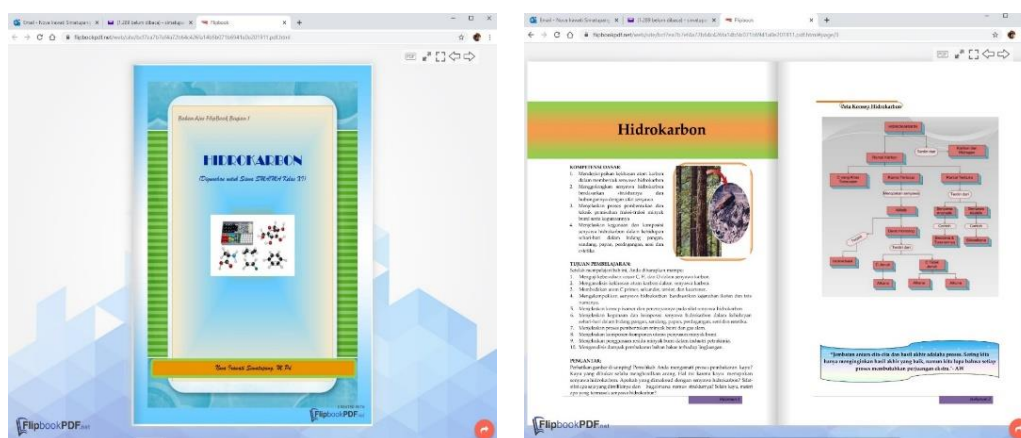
Email - Nova Irawati Simatupang | (1.288 belum dibaca) - simatupa | Flipbook

flipbookpdf.net

Bahan Ajar FlipBook Bagian I

HIDROKARBON

(Digunakan untuk Siswa SMA/MA Kelas XI)

Nova Irawati Simatupang, M.Pd

FlipbookPDF.net

FlipbookPDF.net

Email - Nova Irawati Simatupang | (1.288 belum dibaca) - simatupa | Flipbook

flipbookpdf.net

Hidrokarbon

KOMPETENSI DASAR:
1. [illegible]
2. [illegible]
3. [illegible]
4. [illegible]

TUJUAN PEMBELAJARAN:
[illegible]

PENGANTAR:
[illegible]

Peta Konsep Hidrokarbon

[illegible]

"Jembatan antara diri-diri dan hasil akhir adalah proses. Jadi kita harus menghargai hasil dalam yang baik, karena kita harus menghargai proses pembuatan perjuangan-nya." - AN

FlipbookPDF.net